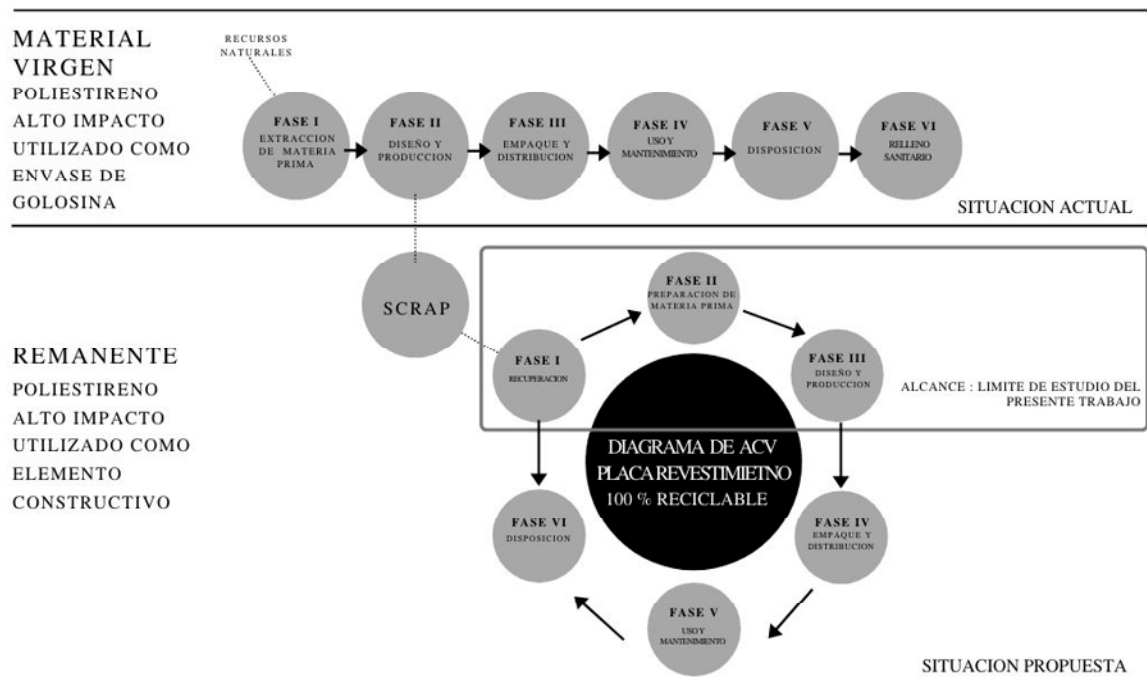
MATERIAL VIRGEN
POLIESTIRENO ALTO IMPACTO UTILIZADO COMO ENVASE DE GOLOSINA

RECURSOS NATURALES

FASE I
EXTRACCION DE MATERIA PRIMA

FASE II
DISEÑO Y PRODUCCION

FASE III
EMPAQUE Y DISTRIBUCION

FASE IV
USO Y MANTENIMIENTO

FASE V
DISPOSICION

FASE VI
RELLENO SANITARIO

SITUACION ACTUAL

SCRAP

REMANENTE
POLIESTIRENO ALTO IMPACTO UTILIZADO COMO ELEMENTO CONSTRUCTIVO

FASE I
RECUPERACION

FASE II
PREPARACION DE MATERIA PRIMA

FASE III
DISEÑO Y PRODUCCION

ALCANCE : LIMITE DE ESTUDIO DEL PRESENTE TRABAJO

DIAGRAMA DE ACV
PLACA REVESTIMIETNO
100 % RECICLABLE

FASE VI
DISPOSICION

FASE IV
EMPAQUE Y DISTRIBUCION

FASE V
USO Y MANTENIMIENTO

SITUACION PROPUESTA